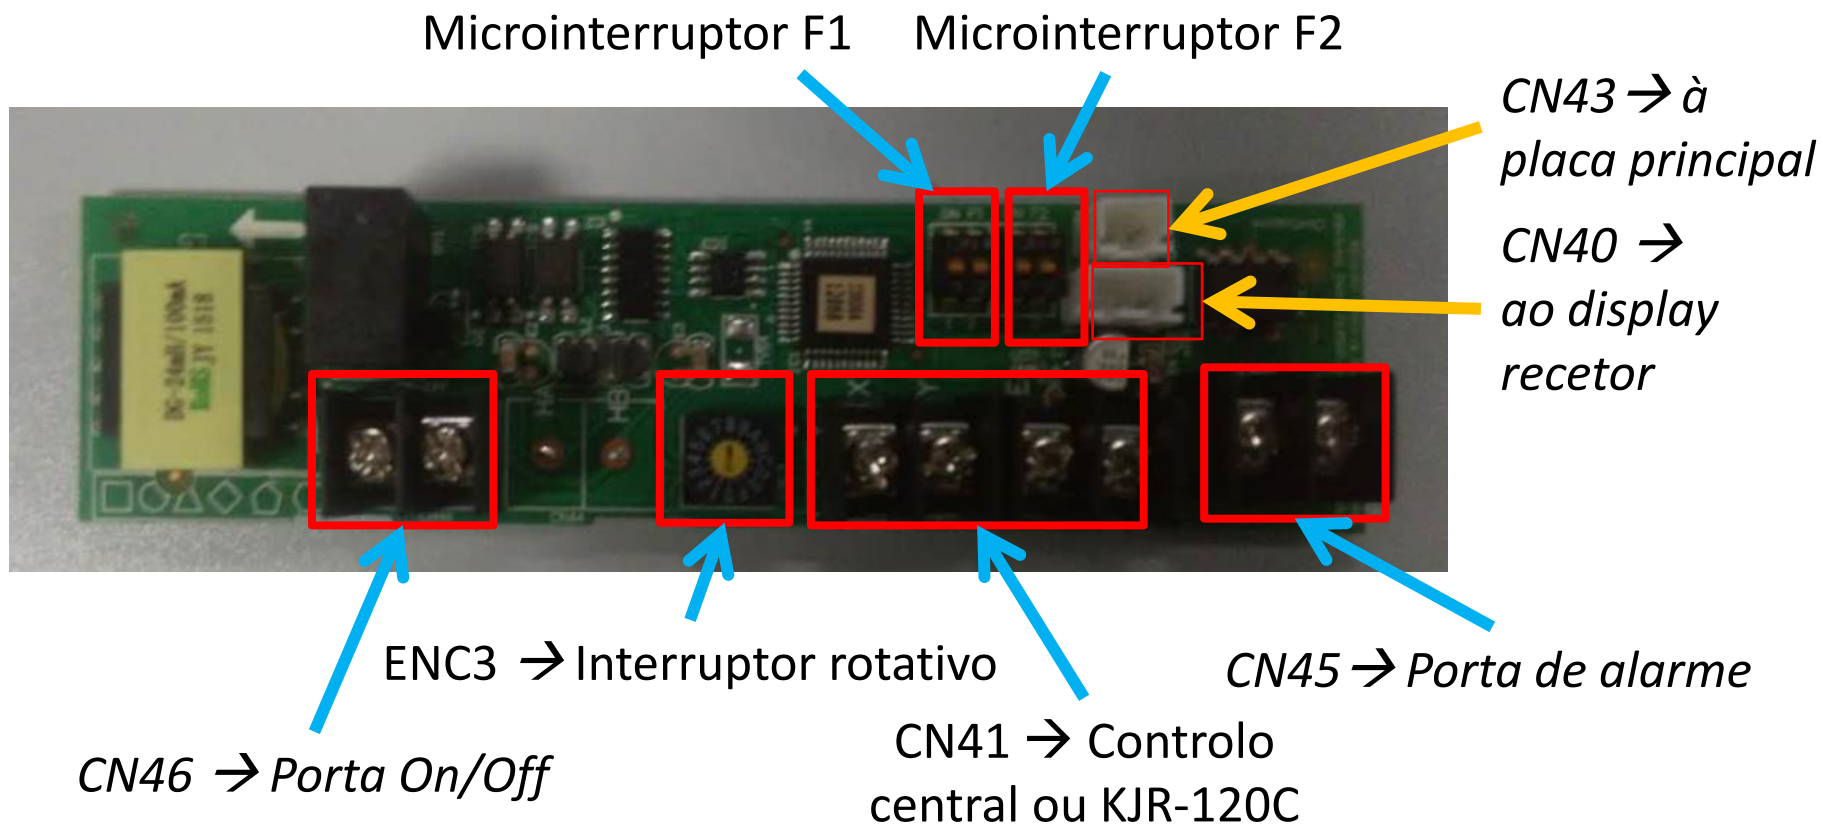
Microinterruptor F1 Microinterruptor F2

CN43 → à placa principal

CN40 → ao display recetor

DC-24mA/100mA

ENC3 → Interruptor rotativo

CN45 → Porta de alarme

CN41 → Controlo central ou KJR-120C

CN46 → Porta On/Off